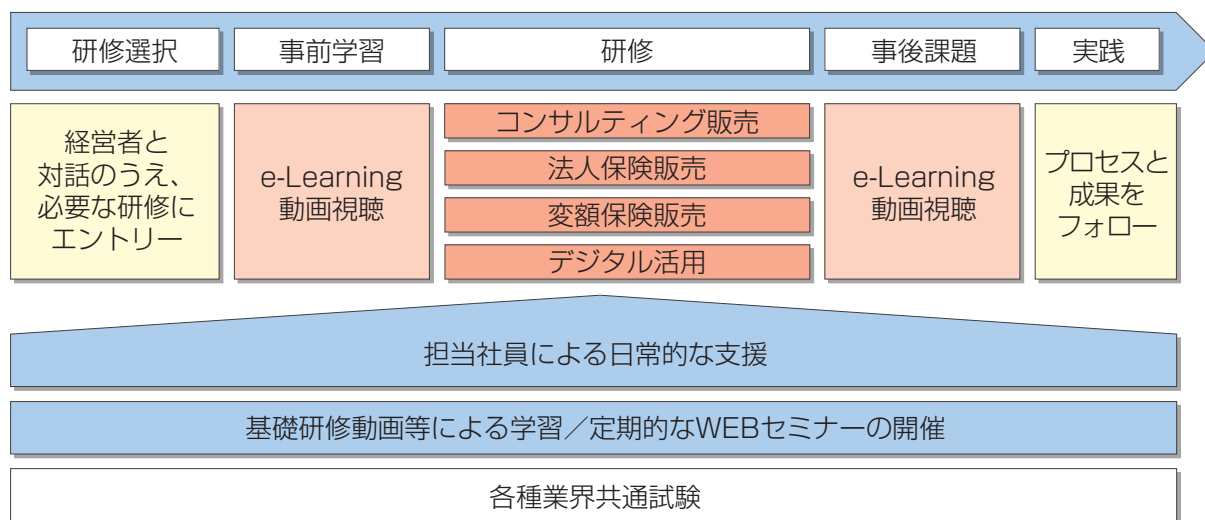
研修選択

事前学習

研修

事後課題

実践

経営者と対話のうえ、必要な研修にエントリー

e-Learning 動画視聴

コンサルティング販売

法人保険販売

変額保険販売

デジタル活用

e-Learning 動画視聴

プロセスと成果をフォロー

担当社員による日常的な支援

基礎研修動画等による学習／定期的なWEBセミナーの開催

各種業界共通試験